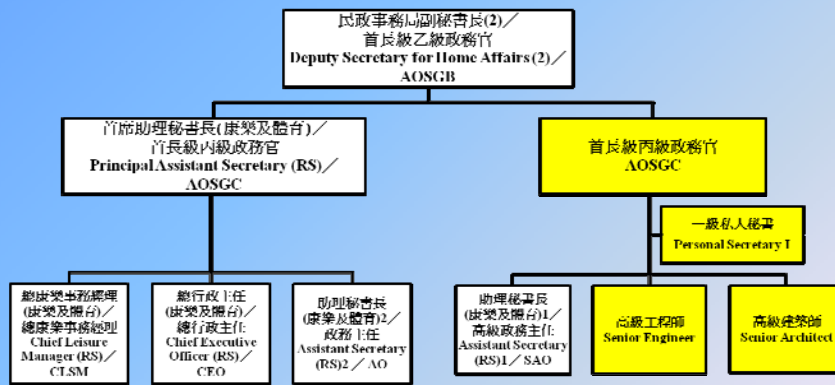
民政事務局副秘書長(2)／
首長級乙級政務官
Deputy Secretary for Home Affairs (2)／
AOSGB

首席助理秘書長(康樂及體育)／
首長級丙級政務官
Principal Assistant Secretary (RS)／
AOSGC

首長級丙級政務官
AOSGC

一級私人秘書
Personal Secretary I

總康樂事務經理
(康樂及體育)／
總康樂事務經理
Chief Leisure
Manager (RS)／
CLSM

總行政主任
(康樂及體育)／
總行政主任
Chief Executive
Officer (RS)／
CEO

助理秘書長
(康樂及體育)2／
政務主任
Assistant Secretary
(RS)2／AO

助理秘書長
(康樂及體育)1／
高級政務主任
Assistant Secretary
(RS)1／SAO

高級工程師
Senior Engineer

高級建築師
Senior Architect